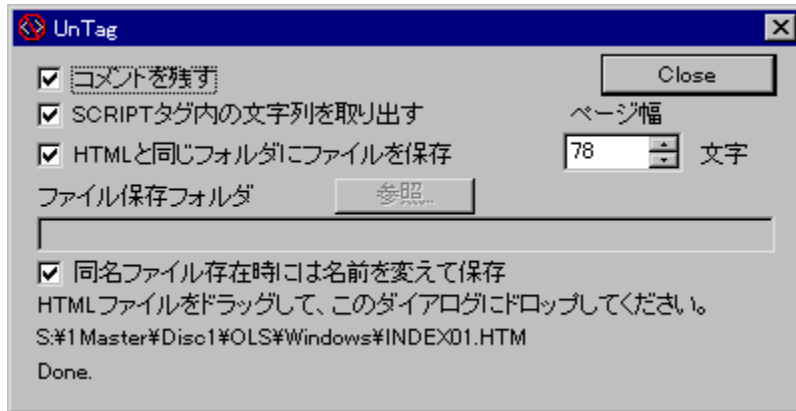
UnTag

☑ コメントを残す

Close

☑ SCRIPTタグ内の文字列を取り出す

ページ幅

☑ HTMLと同じフォルダにファイルを保存

78 文字

ファイル保存フォルダ

参照...

☑ 同名ファイル存在時には名前を変えて保存

HTMLファイルをドラッグして、このダイアログにドロップしてください。

S:¥1Master¥Disc1¥OLS¥Windows¥INDEX01.HTM

Done.